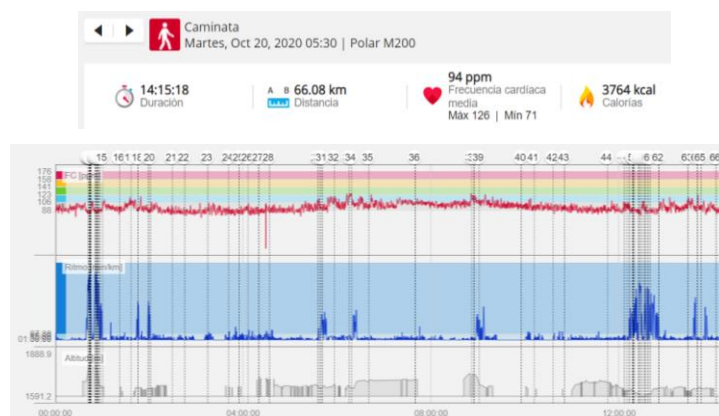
Caminata
Martes, Oct 20, 2020 05:30 | Polar M200

14:15:18
Duración

A B 66.08 km
Distancia

94 ppm
Frecuencia cardíaca media
Máx 126 | Mín 71

3764 kcal
Calorías

15 16 17 18 20 21 22 23 24 25 26 27 28 31 32 34 35 36 39 40 41 42 43 44 6 62 63 65 66

176
158
141
123
106
88
FC [ppm]

Ritmo [min/km]
01:36:36

Altitud [m]
1888.9
1591.2

00:00:00 04:00:00 08:00:00 12:00:00